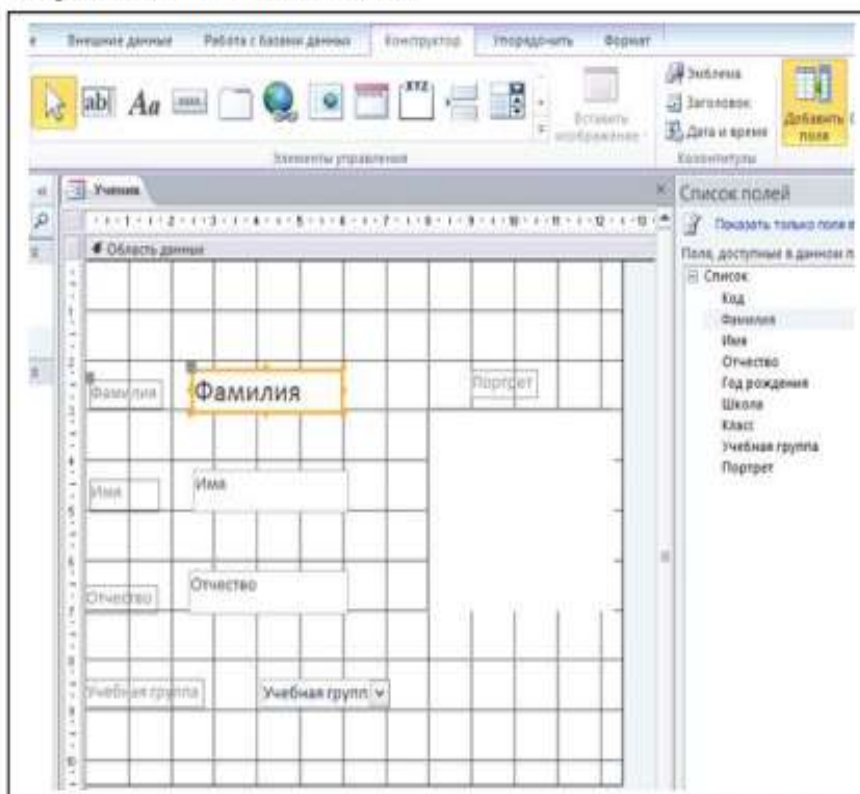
Внешние данные | Работа с базами данных | Конструктор | Упорядочить | Формат

ab| Aa XYZ

Вставить изображение

Эмблема
Заголовок
Дата и время

Добавить поля

Элементы управления

Колонтитулы

Ученик

Область данных

Фамилия
Фамилия
Портрет
Имя
Имя
Отчество
Отчество
Учебная группа
Учебная групп

Список полей

Показать только поля в

Поля, доступные в данном п

Список
Код
Фамилия
Имя
Отчество
Год рождения
Школа
Класс
Учебная группа
Портрет